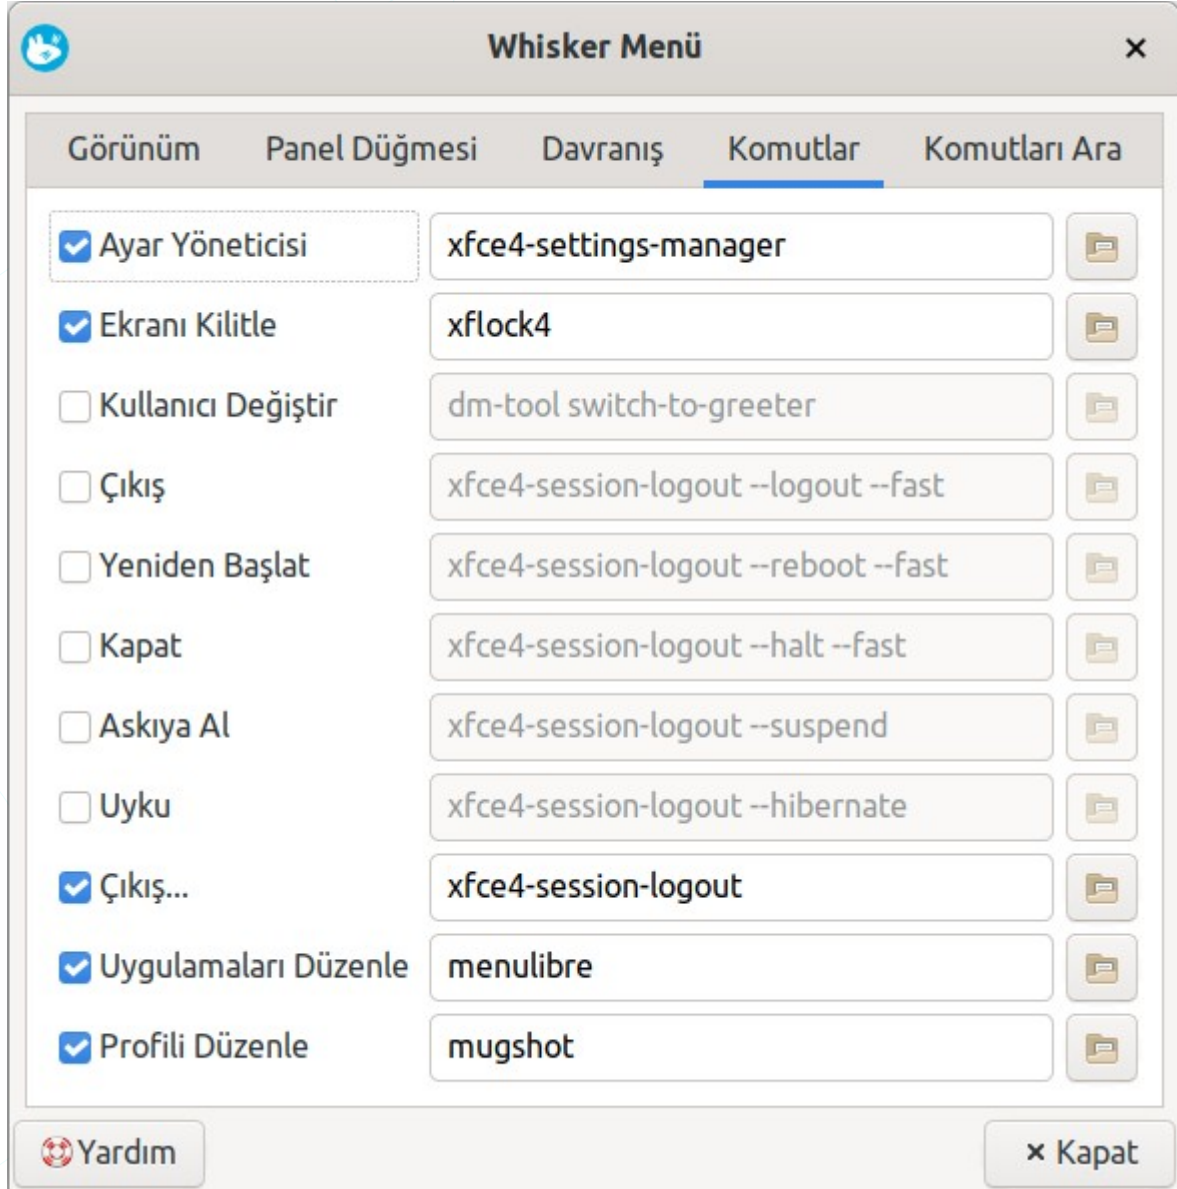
Whisker Menü

×

Görünüm Panel Düğmesi Davranış Komutlar Komutları Ara

Ayar Yöneticisi xfce4-settings-manager

Ekranı Kilitle xflock4

Kullanıcı Değiştir dm-tool switch-to-greeter

Çıkış xfce4-session-logout --logout --fast

Yeniden Başlat xfce4-session-logout --reboot --fast

Kapat xfce4-session-logout --halt --fast

Askıya Al xfce4-session-logout --suspend

Uyku xfce4-session-logout --hibernate

Çıkış... xfce4-session-logout

Uygulamaları Düzenle menulibre

Profili Düzenle mugshot

Yardım

× Kapat